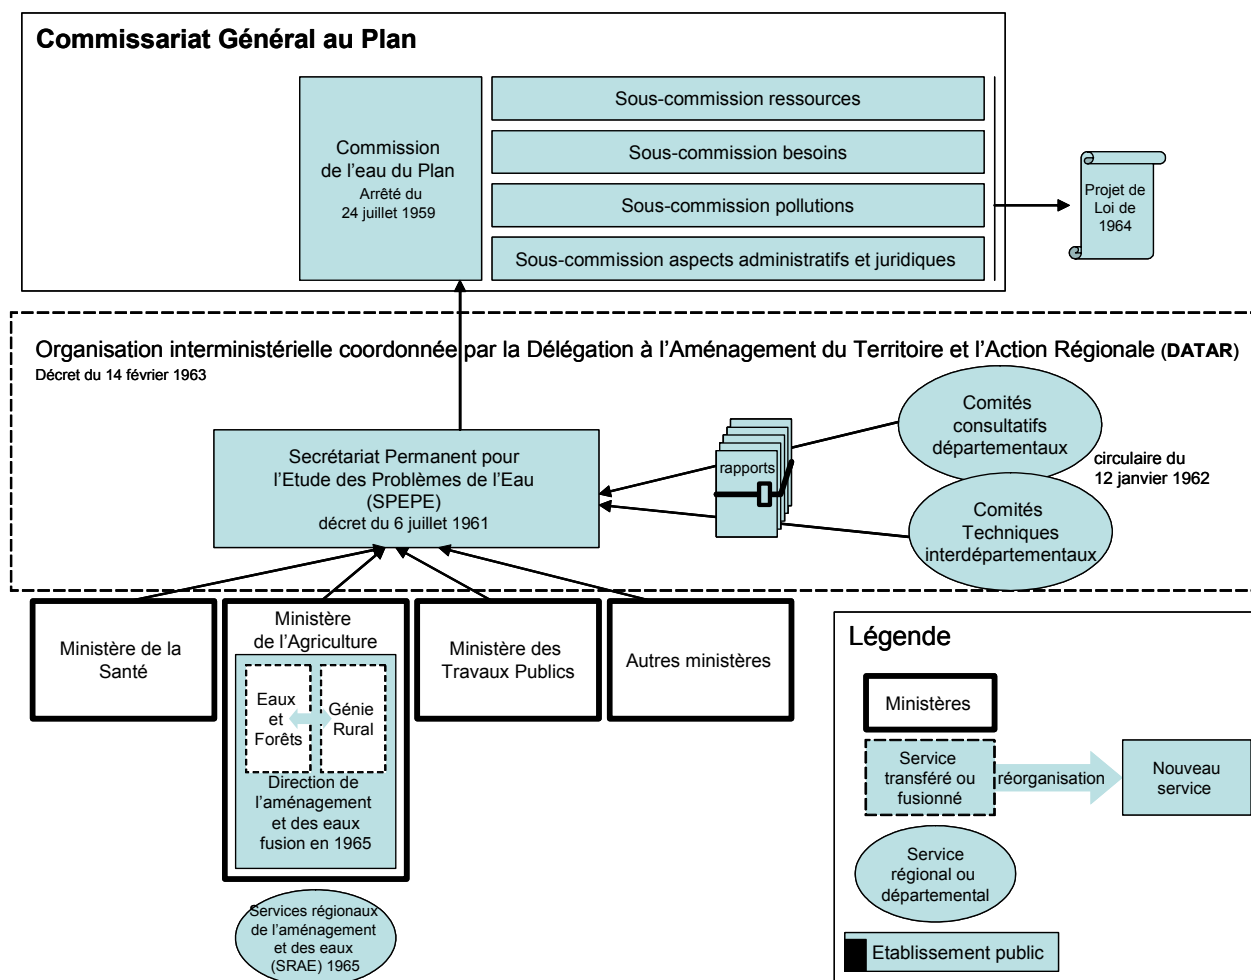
Commissariat Général au Plan

Commission de l'eau du Plan
Arrêté du 24 juillet 1959

Sous-commission ressources

Sous-commission besoins

Sous-commission pollutions

Sous-commission aspects administratifs et juridiques

Projet de Loi de 1964

Organisation interministérielle coordonnée par la Délégation à l'Aménagement du Territoire et l'Action Régionale (DATAR)
Décret du 14 février 1963

Secrétariat Permanent pour l'Etude des Problèmes de l'Eau (SPEPE)
décret du 6 juillet 1961

rapports

Comités consultatifs départementaux

circulaire du 12 janvier 1962

Comités Techniques interdépartementaux

Ministère de la Santé

Ministère de l'Agriculture

Eaux et Forêts

Génie Rural

Direction de l'aménagement et des eaux
fusion en 1965

Ministère des Travaux Publics

Autres ministères

Services régionaux de l'aménagement et des eaux (SRAE) 1965

Légende

Ministères

Service transféré ou fusionné

réorganisation

Nouveau service

Service régional ou départemental

Etablissement public